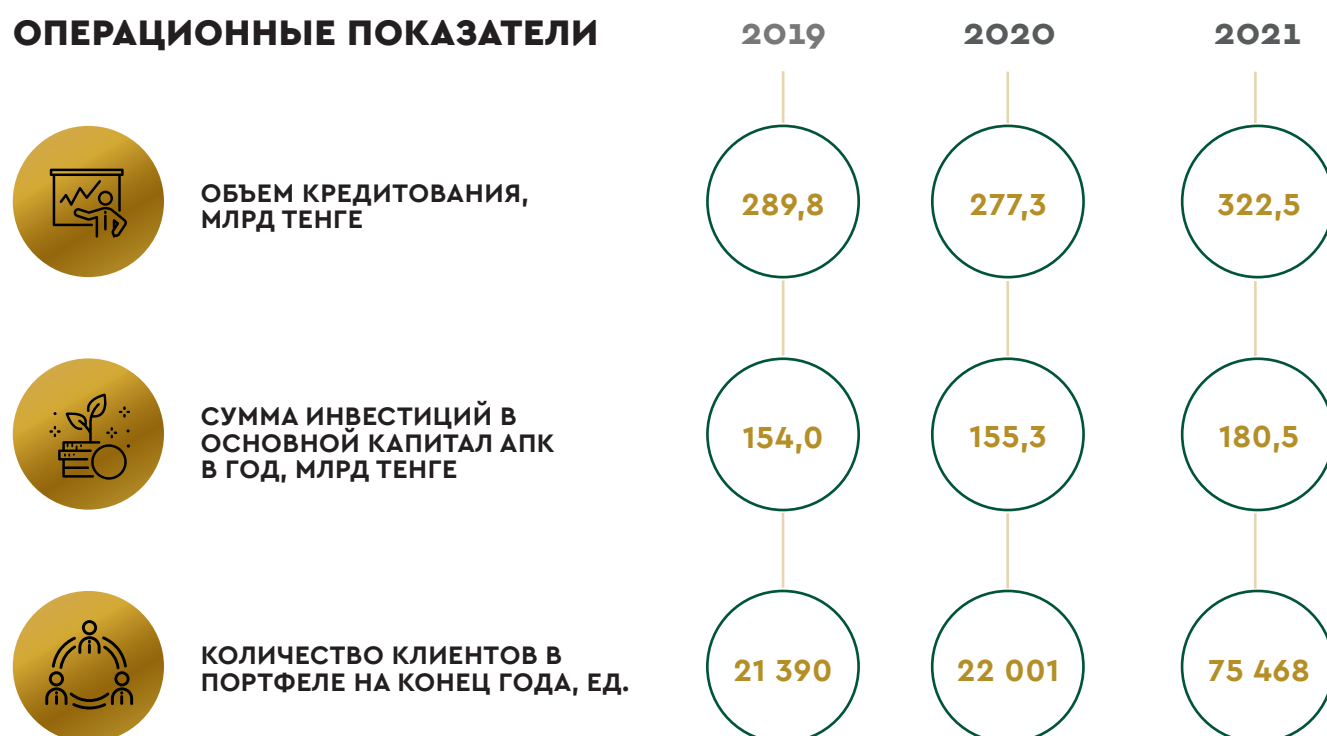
ОПЕРАЦИОННЫЕ ПОКАЗАТЕЛИ

| | 2019 | 2020 | 2021 |
|---|---|---|---|
| ОБЪЕМ КРЕДИТОВАНИЯ, МЛРД ТЕНГЕ | 289,8 | 277,3 | 322,5 |
| СУММА ИНВЕСТИЦИЙ В ОСНОВНОЙ КАПИТАЛ АПК В ГОД, МЛРД ТЕНГЕ | 154,0 | 155,3 | 180,5 |
| КОЛИЧЕСТВО КЛИЕНТОВ В ПОРТФЕЛЕ НА КОНЕЦ ГОДА, ЕД. | 21 390 | 22 001 | 75 468 |